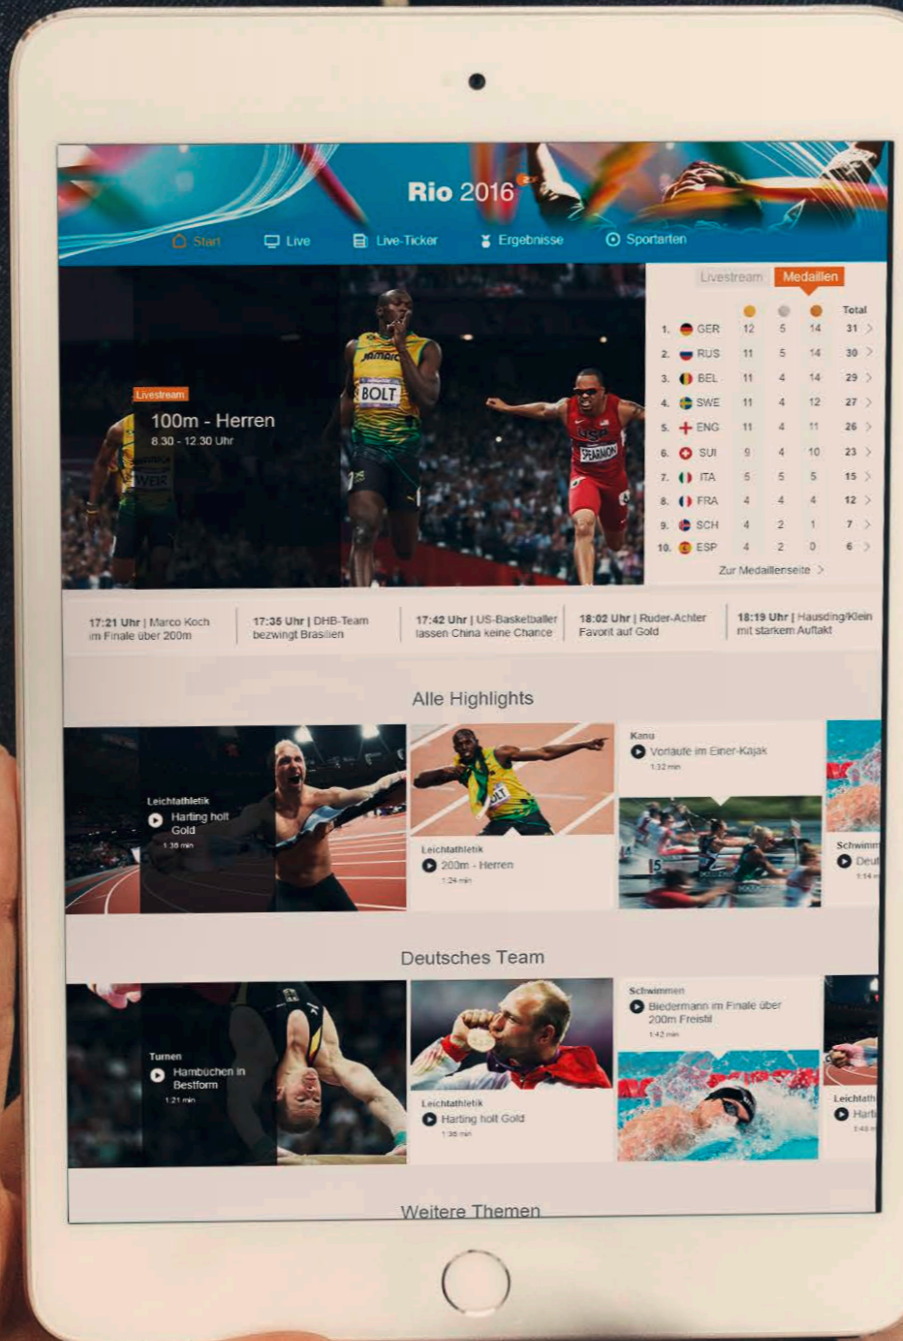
Rio 2016

Start Live Live-Ticker Ergebnisse Sportarten

Livestream

100m - Herren
8.30 - 12.30 Uhr

JAMAICA
BOLT
USA
SPEARMON
WEIR

Livestream Medaillen

| | | | | | Total |
|---|---|---|---|---|---|
| 1. | GER | 12 | 5 | 14 | 31 |
| 2. | RUS | 11 | 5 | 14 | 30 |
| 3. | BEL | 11 | 4 | 14 | 29 |
| 4. | SWE | 11 | 4 | 12 | 27 |
| 5. | ENG | 11 | 4 | 11 | 26 |
| 6. | SUI | 9 | 4 | 10 | 23 |
| 7. | ITA | 5 | 5 | 5 | 15 |
| 8. | FRA | 4 | 4 | 4 | 12 |
| 9. | SCH | 4 | 2 | 1 | 7 |
| 10. | ESP | 4 | 2 | 0 | 6 |

Zur Medaillenseite

17:21 Uhr | Marco Koch im Finale über 200m

17:35 Uhr | DHB-Team bezwingt Brasilien

17:42 Uhr | US-Basketballer lassen China keine Chance

18:02 Uhr | Ruder-Achter Favorit auf Gold

18:19 Uhr | Hausding/Klein mit starkem Auftakt

Alle Highlights

Leichtathletik
Harting holt Gold
1:38 min

Leichtathletik
200m - Herren
1:24 min

Kanu
Vorläufe im Einer-Kajak
1:32 min

Schwimm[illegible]
Deut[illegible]
1:14 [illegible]

Deutsches Team

Turnen
Hambüchen in Bestform
1:21 min

Leichtathletik
Harting holt Gold
1:38 min

Schwimmen
Biedermann im Finale über 200m Freistil
1:42 min

Leichtath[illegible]
Harti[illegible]
1:48 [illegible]

Weitere Themen